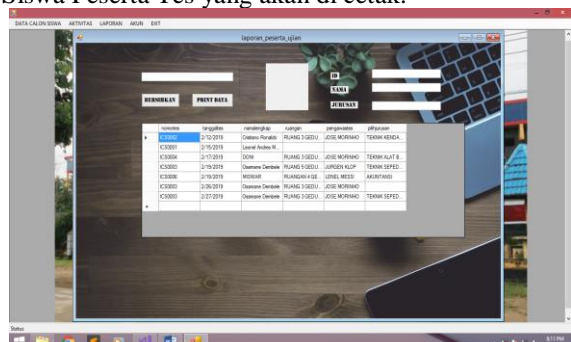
Siswa Peserta Tes yang akan di cetak.

DATA CALON SISWA AKTIVITAS LAPORAN AKUN EXIT

laporan_peserta_ujian

ID
NAMA
JURUSAN

BERSIHKAN PRINT DATA

| | noreales | tanggaltes | namalengkap | ruangan | pengawastes | pilihjurusan |
|---|---|---|---|---|---|---|
| ▸ | IC0002 | 2/12/2019 | Cristiano Ronaldo | RUANG 3 GEDU... | JOSE MORINHO | TEKNIK KENDA... |
| | IC0001 | 2/15/2019 | Leonel Andres M... | | | |
| | IC0004 | 2/17/2019 | DONI | RUANG 3 GEDU... | JOSE MORINHO | TEKNIK ALAT B... |
| | IC0003 | 2/19/2019 | Ousmane Dembele | RUANG 5 GEDU... | JURGEN KLOP | TEKNIK SEPED... |
| | IC0006 | 2/19/2019 | MORAM | RUANGAN 4 GE... | LIONEL MESSI | AKUNTANSI |
| | IC0003 | 2/26/2019 | Ousmane Dembele | RUANG 3 GEDU... | JOSE MORINHO | |
| | IC0003 | 2/27/2019 | Ousmane Dembele | RUANG 3 GEDU... | JOSE MORINHO | TEKNIK SEPED... |
| * | | | | | | |

Status